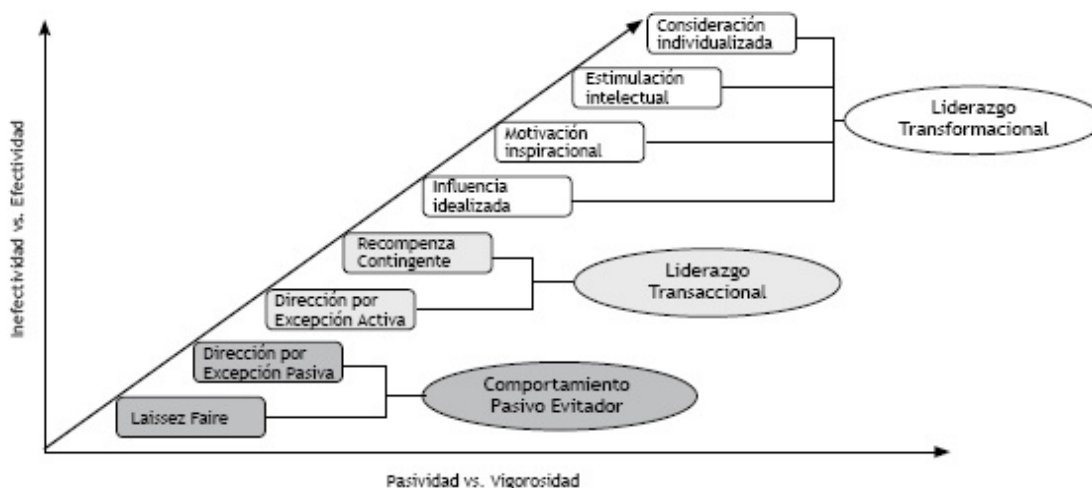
Inefectividad vs. Efectividad

Consideración individualizada

Estimulación intelectual

Motivación inspiracional

Influencia idealizada

Liderazgo Transformacional

Recompenza Contingente

Dirección por Excepción Activa

Liderazgo Transaccional

Dirección por Excepción Pasiva

Laissez Faire

Comportamiento Pasivo Evitador

Pasividad vs. Vigorosidad